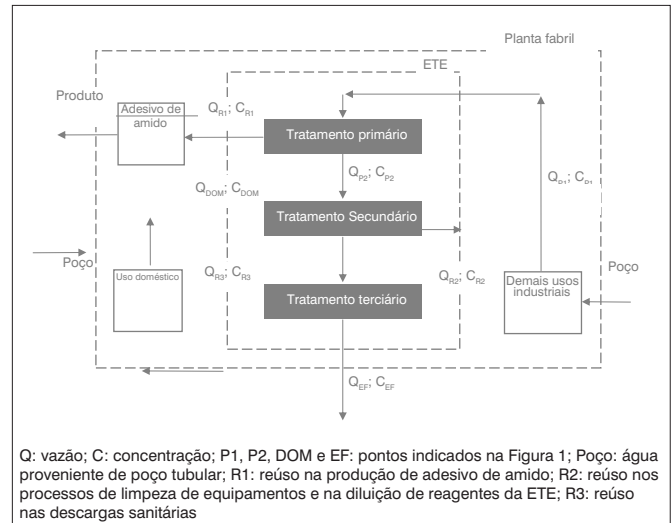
Planta fabril

ETE

Produto

Adesivo de amido

$Q_{R1}$; $C_{R1}$

Tratamento primário

$Q_{P2}$; $C_{P2}$

$Q_{DOM}$; $C_{DOM}$

$Q_{DI}$; $C_{DI}$

Tratamento Secundário

Poço

Uso doméstico

$Q_{R3}$; $C_{R3}$

$Q_{R2}$; $C_{R2}$

Demais usos industriais

Poço

Tratamento terciário

$Q_{EF}$; $C_{EF}$

Q: vazão; C: concentração; P1, P2, DOM e EF: pontos indicados na Figura 1; Poço: água proveniente de poço tubular; R1: reúso na produção de adesivo de amido; R2: reúso nos processos de limpeza de equipamentos e na diluição de reagentes da ETE; R3: reúso nas descargas sanitárias